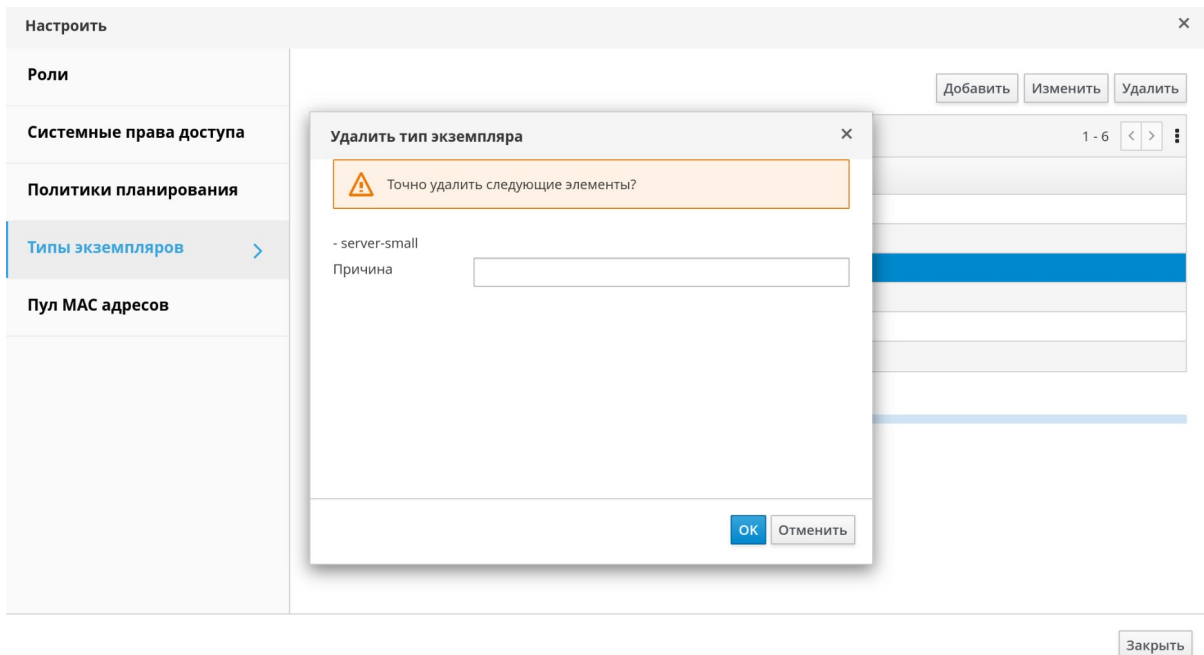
Настроить

×

Роли

Системные права доступа

Политики планирования

Типы экземпляров

Пул MAC адресов

Добавить Изменить Удалить

1 - 6

Удалить тип экземпляра

×

Точно удалить следующие элементы?

- server-small

Причина

OK Отменить

Закрыть